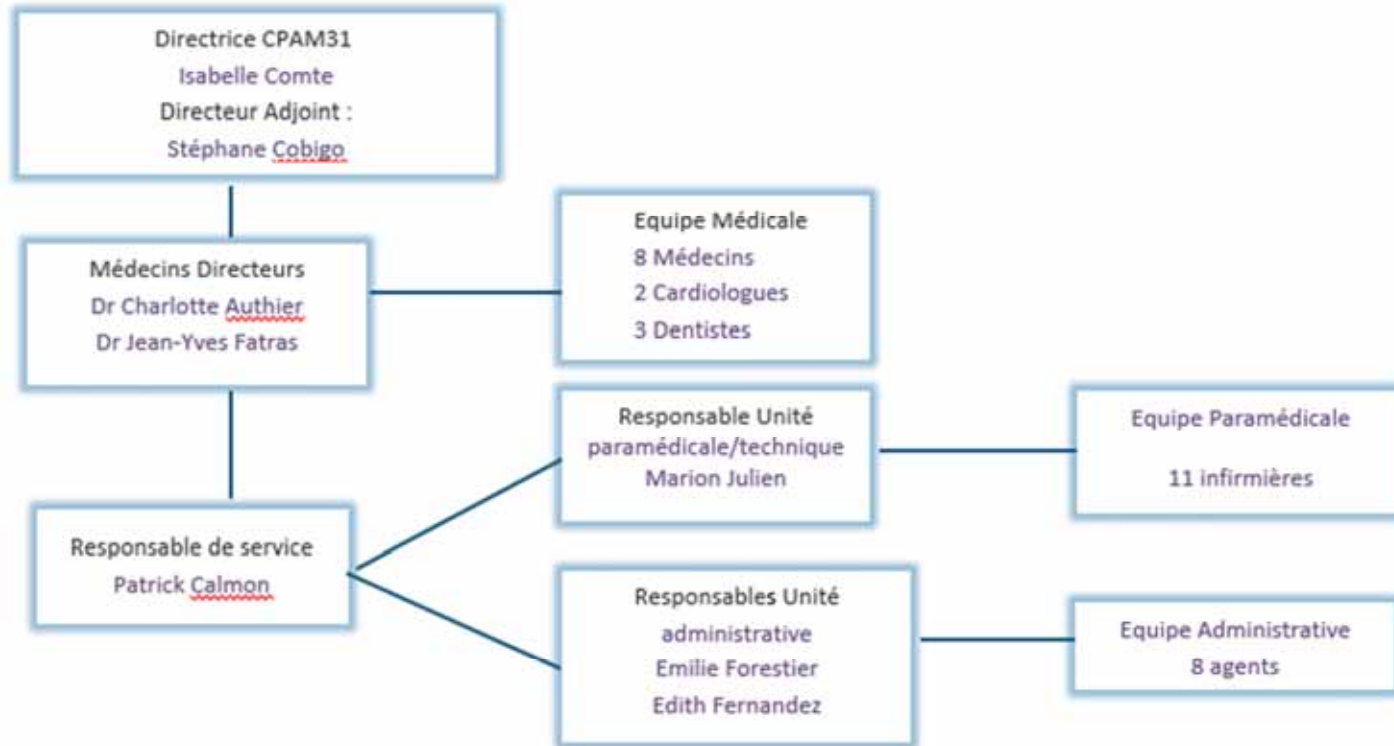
Directrice CPAM31
Isabelle Comte
Directeur Adjoint :
Stéphane Cobigo

Médecins Directeurs
Dr Charlotte Authier
Dr Jean-Yves Fatras

Equipe Médicale
8 Médecins
2 Cardiologues
3 Dentistes

Responsable de service
Patrick Calmon

Responsable Unité
paramédicale/technique
Marion Julien

Equipe Paramédicale
11 infirmières

Responsables Unité
administrative
Emilie Forestier
Edith Fernandez

Equipe Administrative
8 agents